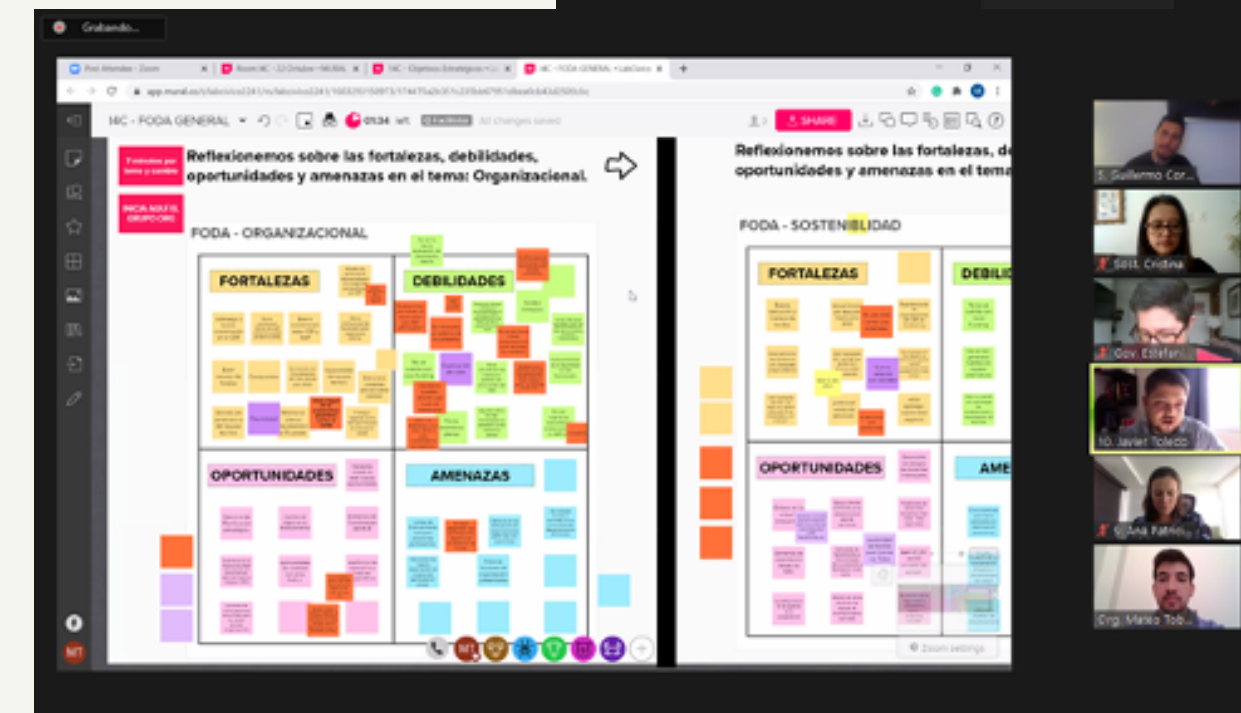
Grabando...

Post Attendee - Zoom | Room MC - 22 Octubre - MURAL | MC - Objetivos Estratégicos | MC - FODA GENERAL

app.mural.co/t/laboticsl2241/m/laboticsl2241/1603291509973/

MC - FODA GENERAL 01:34 All changes saved SHARE

7 minutos por tema y cambio

INICIA AQUI EL GRUPO ORG

Reflexionemos sobre las fortalezas, debilidades, oportunidades y amenazas en el tema: Organizacional.

FODA - ORGANIZACIONAL

FORTALEZAS

DEBILIDADES

OPORTUNIDADES

AMENAZAS

Reflexionemos sobre las fortalezas, de oportunidades y amenazas en el tema

FODA - SOSTENIBILIDAD

FORTALEZAS

DEBILID

OPORTUNIDADES

AME

Zoom settings

S. Guillermo Cor...

Sost. Cristina

Gov. Estefan

M. Javier Toledo

S. Ana Patric

Org. Mateo Tob...